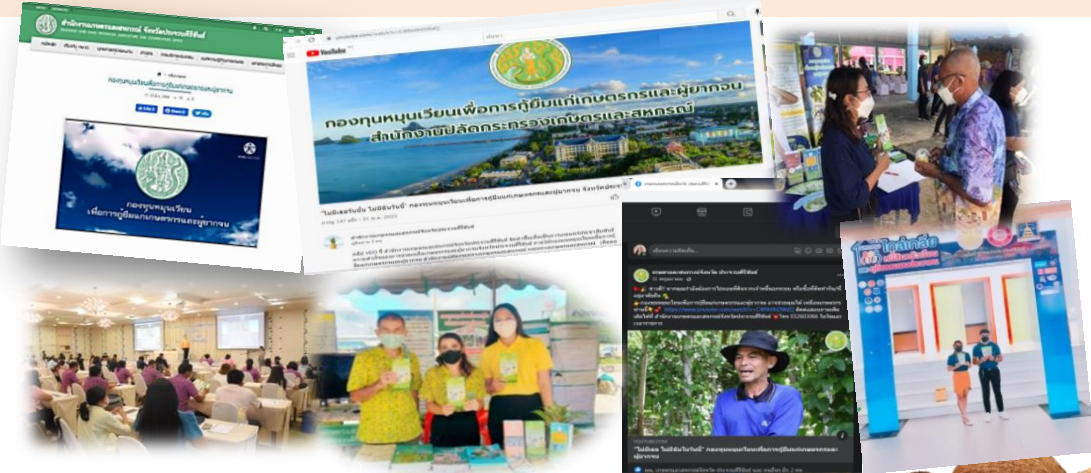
สำนักงานเกษตรและสหกรณ์ จังหวัดประจวบคีรีขันธ์

กองทุนหมุนเวียนเพื่อการกู้ยืมแก่เกษตรกรและผู้ยากจน

กองทุนหมุนเวียน เพื่อการกู้ยืมแก่เกษตรกรและผู้ยากจน

YouTube

กองทุนหมุนเวียนเพื่อการกู้ยืมแก่เกษตรกรและผู้ยากจน สำนักงานปลัดกระทรวงเกษตรและสหกรณ์

"ไม่มีเลยวันนั้น ไม่มีวันนี้" กองทุนหมุนเวียนเพื่อการกู้ยืมแก่เกษตรกรและผู้ยากจน จังหวัดประจวบ

YOUTUBE.COM

"ไม่มีเลย ไม่มีวันนั้น ไม่มีวันนี้" กองทุนหมุนเวียนเพื่อการกู้ยืมแก่เกษตรกรและผู้ยากจน